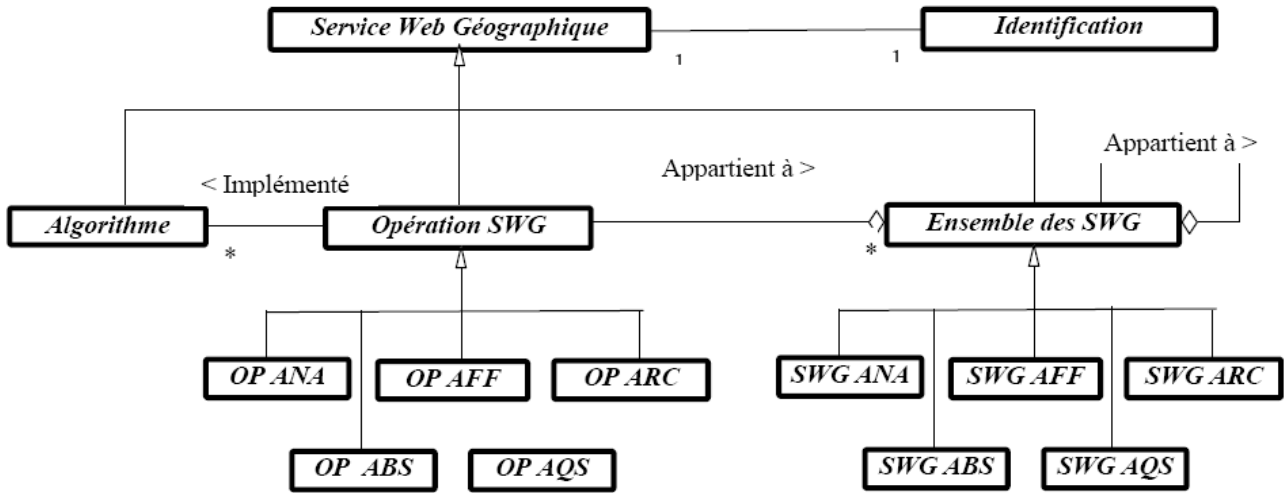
Service Web Géographique

Identification

1

1

Appartient à >

< Implémenté

Appartient à >

Algorithme

Opération SWG

Ensemble des SWG

*

*

OP ANA

OP AFF

OP ARC

SWG ANA

SWG AFF

SWG ARC

OP ABS

OP AQS

SWG ABS

SWG AQS